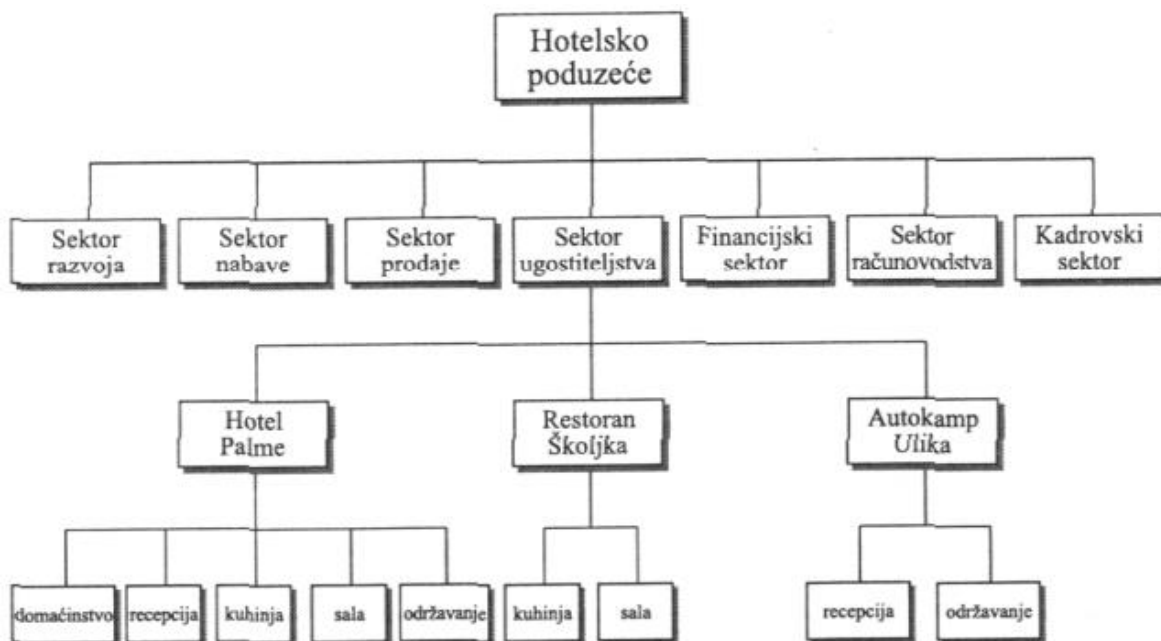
Hotelsko poduzeće

Sektor razvoja

Sektor nabave

Sektor prodaje

Sektor ugostiteljstva

Financijski sektor

Sektor računovodstva

Kadrovski sektor

Hotel Palme

Restoran Školjka

Autokamp Ulika

domaćinstvo

recepcija

kuhinja

sala

održavanje

kuhinja

sala

recepcija

održavanje